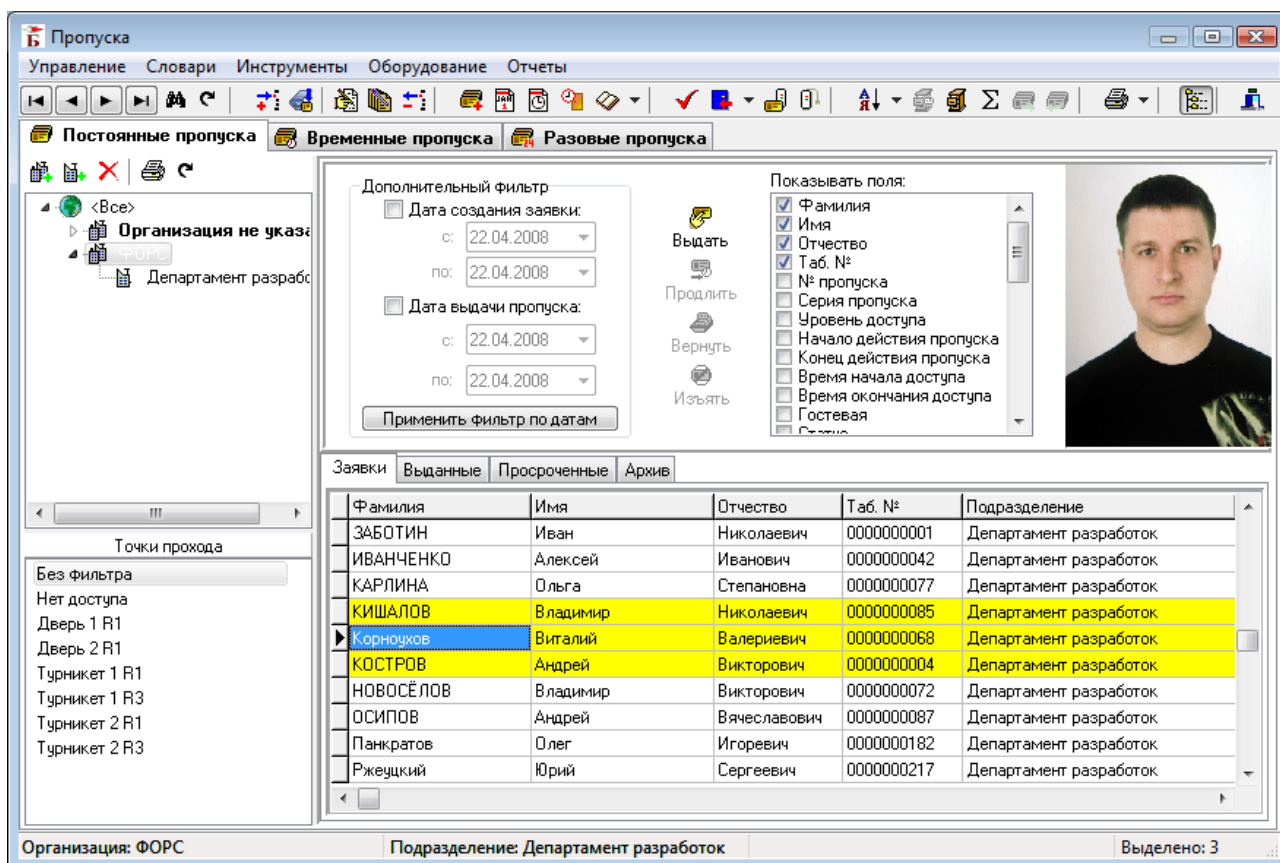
Пропуска

Управление Словари Инструменты Оборудование Отчеты

Постоянные пропуска Временные пропуска Разовые пропуска

<Все>
Организация не указа
ФОРС
Департамент разрабо

Точки прохода
Без фильтра
Нет доступа
Дверь 1 R1
Дверь 2 R1
Турникет 1 R1
Турникет 1 R3
Турникет 2 R1
Турникет 2 R3

Дополнительный фильтр
Дата создания заявки:
с: 22.04.2008
по: 22.04.2008
Дата выдачи пропуска:
с: 22.04.2008
по: 22.04.2008
Применить фильтр по датам

Выдать
Продлить
Вернуть
Изъять

Показывать поля:
Фамилия
Имя
Отчество
Таб. №
№ пропуска
Серия пропуска
Уровень доступа
Начало действия пропуска
Конец действия пропуска
Время начала доступа
Время окончания доступа
Гостевая
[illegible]

Заявки Выданные Просроченные Архив

| Фамилия | Имя | Отчество | Таб. № | Подразделение |
|---|---|---|---|---|
| ЗАБОТИН | Иван | Николаевич | 0000000001 | Департамент разработок |
| ИВАНЧЕНКО | Алексей | Иванович | 0000000042 | Департамент разработок |
| КАРЛИНА | Ольга | Степановна | 0000000077 | Департамент разработок |
| КИШАЛОВ | Владимир | Николаевич | 0000000085 | Департамент разработок |
| Корноухов | Виталий | Валериевич | 0000000068 | Департамент разработок |
| КОСТРОВ | Андрей | Викторович | 0000000004 | Департамент разработок |
| НОВОСЁЛОВ | Владимир | Викторович | 0000000072 | Департамент разработок |
| ОСИПОВ | Андрей | Вячеславович | 0000000087 | Департамент разработок |
| Панкратов | Олег | Игоревич | 0000000182 | Департамент разработок |
| Ржецкий | Юрий | Сергеевич | 0000000217 | Департамент разработок |

Организация: ФОРС Подразделение: Департамент разработок Выделено: 3